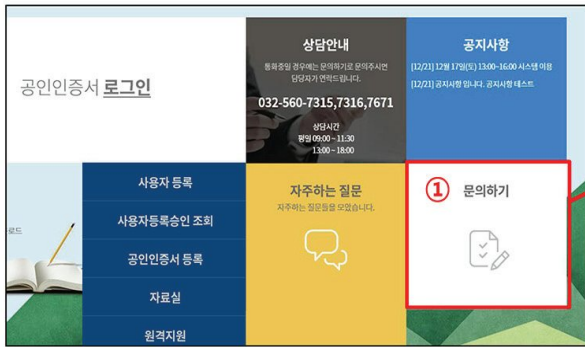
공인인증서 로그인

상담안내

통화중일 경우에는 문의하기로 문의주시면 담당자가 연락드립니다.

032-560-7315,7316,7671

상담시간
평일 09:00 ~ 11:30
13:00 ~ 18:00

공지사항

[12/21] 12월 17일(토) 13:00~16:00 시스템 이용
[12/21] 공지사항 입니다. 공지사항 테스트

로드

사용자 등록

사용자등록승인 조회

공인인증서 등록

자료실

원격지원

자주하는 질문

자주하는 질문들을 모았습니다.

① 문의하기